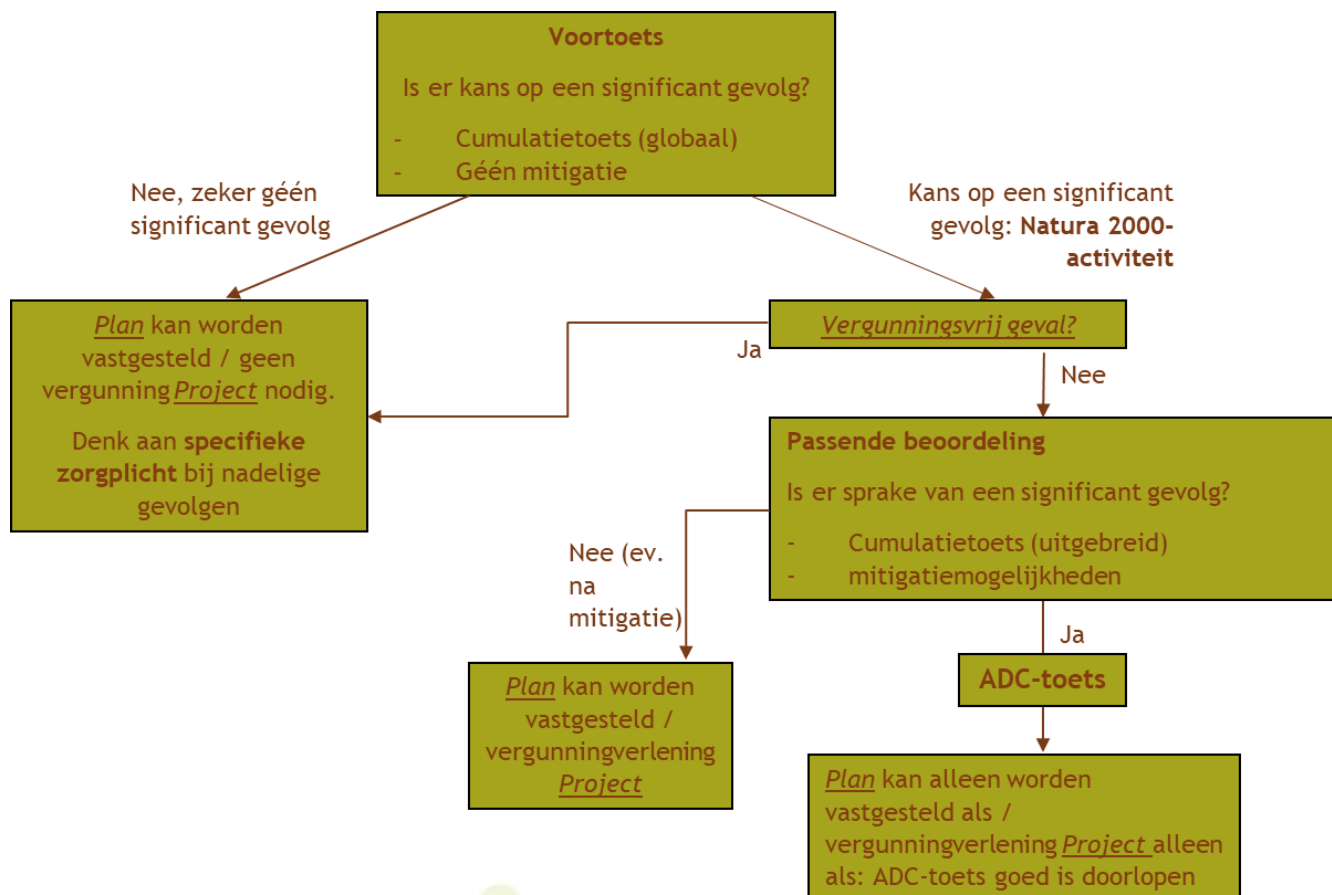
Voortoets

Is er kans op een significant gevolg?

- Cumulatietoets (globaal)
- Géén mitigatie

Nee, zeker géén significant gevolg

Kans op een significant gevolg: Natura 2000-activiteit

Plan kan worden vastgesteld / geen vergunning Project nodig.

Denk aan specifieke zorgplicht bij nadelige gevolgen

Vergunningsvrij geval?

Ja

Nee

Passende beoordeling

Is er sprake van een significant gevolg?

- Cumulatietoets (uitgebreid)
- mitigatiemogelijkheden

Nee (ev. na mitigatie)

Ja

ADC-toets

Plan kan worden vastgesteld / vergunningverlening Project

Plan kan alleen worden vastgesteld als / vergunningverlening Project alleen als: ADC-toets goed is doorlopen